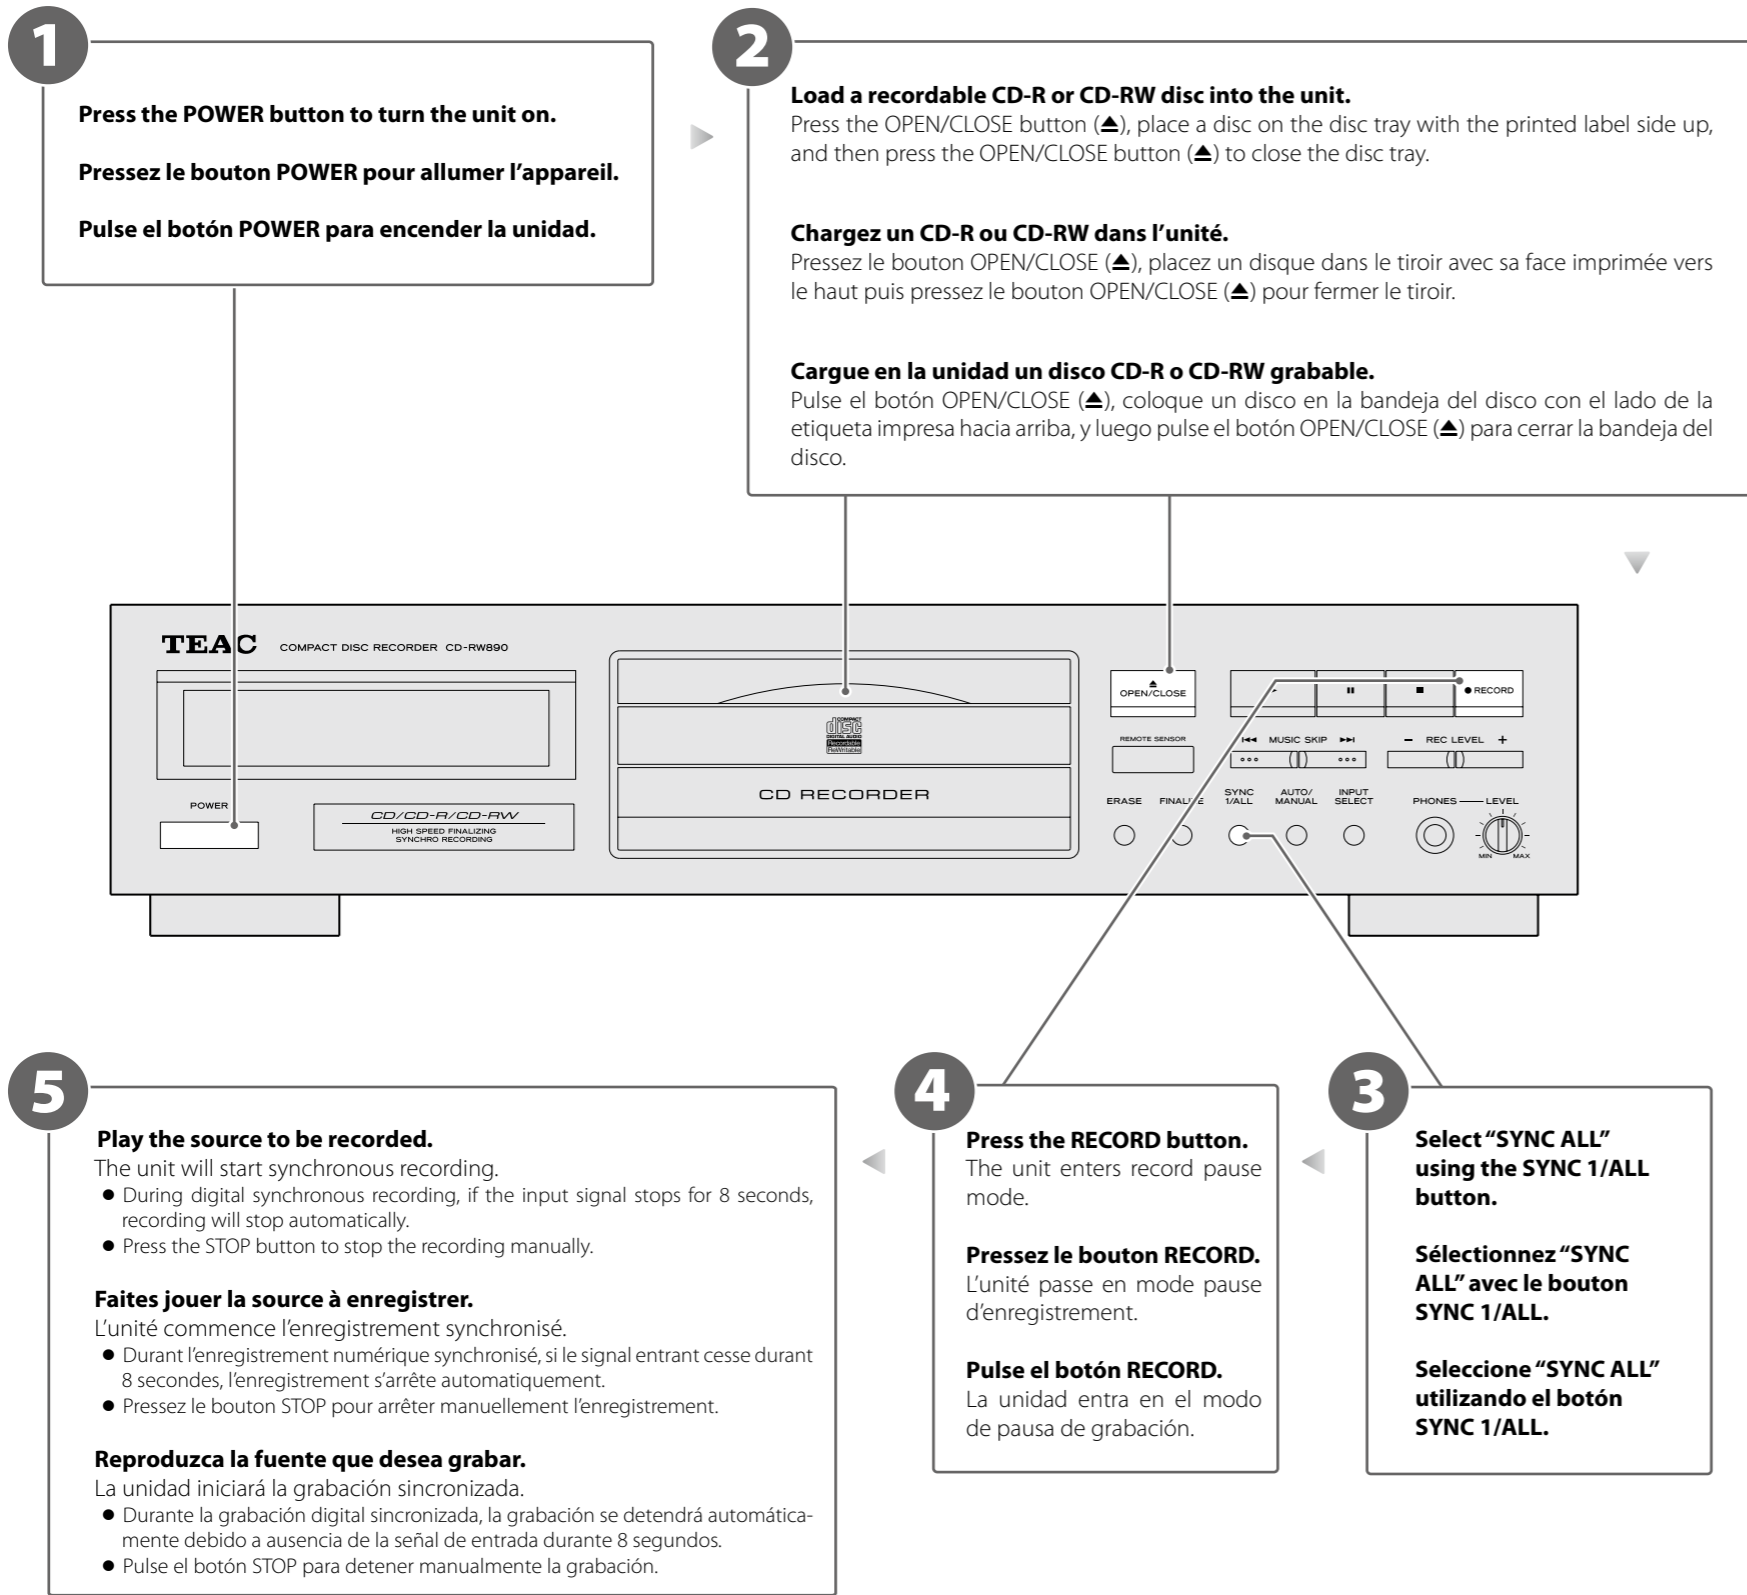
1

Press the POWER button to turn the unit on.

Pressez le bouton POWER pour allumer l'appareil.

Pulse el botón POWER para encender la unidad.

2

Load a recordable CD-R or CD-RW disc into the unit.
Press the OPEN/CLOSE button (⏏), place a disc on the disc tray with the printed label side up, and then press the OPEN/CLOSE button (⏏) to close the disc tray.

Chargez un CD-R ou CD-RW dans l'unité.
Pressez le bouton OPEN/CLOSE (⏏), placez un disque dans le tiroir avec sa face imprimée vers le haut puis pressez le bouton OPEN/CLOSE (⏏) pour fermer le tiroir.

Cargue en la unidad un disco CD-R o CD-RW grabable.
Pulse el botón OPEN/CLOSE (⏏), coloque un disco en la bandeja del disco con el lado de la etiqueta impresa hacia arriba, y luego pulse el botón OPEN/CLOSE (⏏) para cerrar la bandeja del disco.

TEAC COMPACT DISC RECORDER CD-RW890

POWER

CD/CD-R/CD-RW
HIGH SPEED FINALIZING
SYNCHRO RECORDING

COMPACT disc DIGITAL AUDIO Recordable ReWritable

CD RECORDER

⏏ OPEN/CLOSE

REMOTE SENSOR

ERASE FINALIZE

● RECORD

⏮ MUSIC SKIP ⏭

– REC LEVEL +

SYNC 1/ALL AUTO/ MANUAL INPUT SELECT

PHONES — LEVEL

MIN MAX

5

Play the source to be recorded.
The unit will start synchronous recording.
● During digital synchronous recording, if the input signal stops for 8 seconds, recording will stop automatically.
● Press the STOP button to stop the recording manually.

Faites jouer la source à enregistrer.
L'unité commence l'enregistrement synchronisé.
● Durant l'enregistrement numérique synchronisé, si le signal entrant cesse durant 8 secondes, l'enregistrement s'arrête automatiquement.
● Pressez le bouton STOP pour arrêter manuellement l'enregistrement.

Reproduzca la fuente que desea grabar.
La unidad iniciará la grabación sincronizada.
● Durante la grabación digital sincronizada, la grabación se detendrá automáticamente debido a ausencia de la señal de entrada durante 8 segundos.
● Pulse el botón STOP para detener manualmente la grabación.

4

Press the RECORD button.
The unit enters record pause mode.

Pressez le bouton RECORD.
L'unité passe en mode pause d'enregistrement.

Pulse el botón RECORD.
La unidad entra en el modo de pausa de grabación.

3

Select "SYNC ALL" using the SYNC 1/ALL button.

Sélectionnez "SYNC ALL" avec le bouton SYNC 1/ALL.

Seleccione "SYNC ALL" utilizando el botón SYNC 1/ALL.